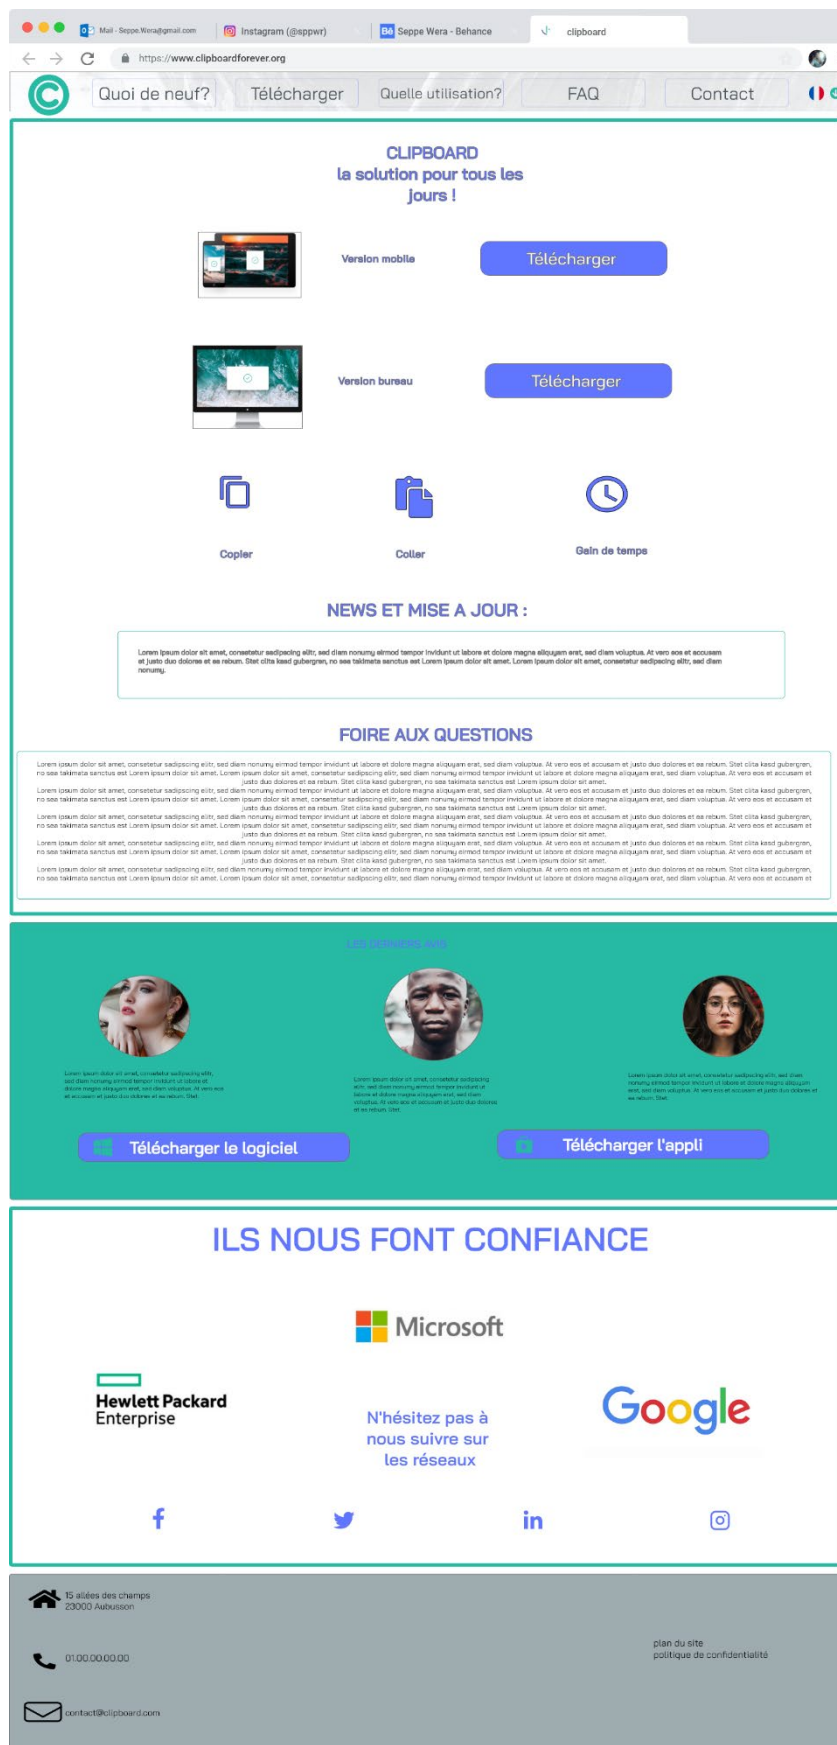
Mail - Seppe.Wera@gmail.com | Instagram (@sppwr) | Seppe Wera - Behance | clipboard

https://www.clipboardforever.org

Quoi de neuf? | Télécharger | Quelle utilisation? | FAQ | Contact

CLIPBOARD
la solution pour tous les jours !

Version mobile
Télécharger

Version bureau
Télécharger

Copier
Coller
Gain de temps

NEWS ET MISE A JOUR :

Lorem ipsum dolor sit amet, consetetur sadipscing elitr, sed diam nonumy eirmod tempor invidunt ut labore et dolore magna aliquyam erat, sed diam voluptua. At vero eos et accusam et justo duo dolores et ea rebum. Stet clita kasd gubergren, no sea takimata sanctus est Lorem ipsum dolor sit amet. Lorem ipsum dolor sit amet, consetetur sadipscing elitr, sed diam nonumy.

FOIRE AUX QUESTIONS

Lorem ipsum dolor sit amet, consetetur sadipscing elitr, sed diam nonumy eirmod tempor invidunt ut labore et dolore magna aliquyam erat, sed diam voluptua. At vero eos et accusam et justo duo dolores et ea rebum. Stet clita kasd gubergren, no sea takimata sanctus est Lorem ipsum dolor sit amet. Lorem ipsum dolor sit amet, consetetur sadipscing elitr, sed diam nonumy eirmod tempor invidunt ut labore et dolore magna aliquyam erat, sed diam voluptua. At vero eos et accusam et justo duo dolores et ea rebum. Stet clita kasd gubergren, no sea takimata sanctus est Lorem ipsum dolor sit amet.
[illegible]

LES DERNIERS AVIS

Lorem ipsum dolor sit amet, consetetur sadipscing elitr, sed diam nonumy eirmod tempor invidunt ut labore et dolore magna aliquyam erat, sed diam voluptua. At vero eos et accusam et justo duo dolores et ea rebum. Stet

Lorem ipsum dolor sit amet, consetetur sadipscing elitr, sed diam nonumy eirmod tempor invidunt ut labore et dolore magna aliquyam erat, sed diam voluptua. At vero eos et accusam et justo duo dolores et ea rebum. Stet

Lorem ipsum dolor sit amet, consetetur sadipscing elitr, sed diam nonumy eirmod tempor invidunt ut labore et dolore magna aliquyam erat, sed diam voluptua. At vero eos et accusam et justo duo dolores et ea rebum. Stet

Télécharger le logiciel
Télécharger l'appli

ILS NOUS FONT CONFIANCE

Microsoft

Hewlett Packard Enterprise

N'hésitez pas à nous suivre sur les réseaux

Google

15 allées des champs
23000 Aubusson

01.00.00.00.00

contact@clipboard.com

plan du site
politique de confidentialité